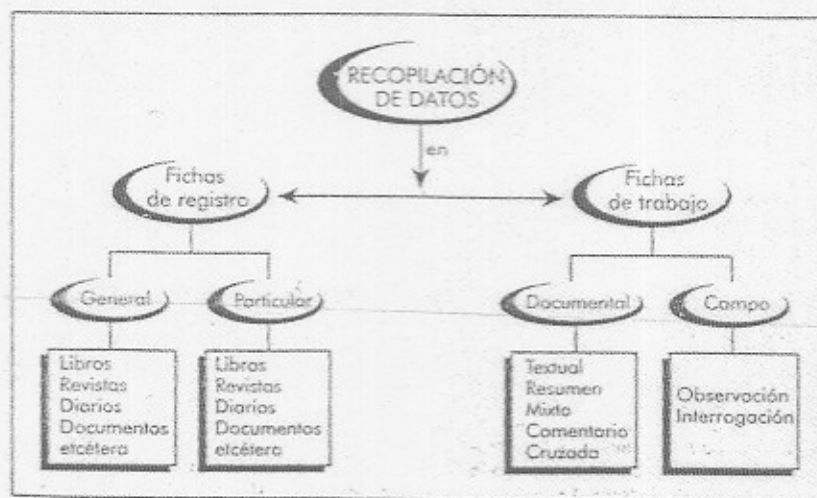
RECOPILACIÓN DE DATOS

en

Fichas de registro

Fichas de trabajo

General

Particular

Documental

Campo

Libros
Revistas
Diarios
Documentos
etcétera

Libros
Revistas
Diarios
Documentos
etcétera

Textual
Resumen
Mixta
Comentario
Cruzada

Observación
Interrogación